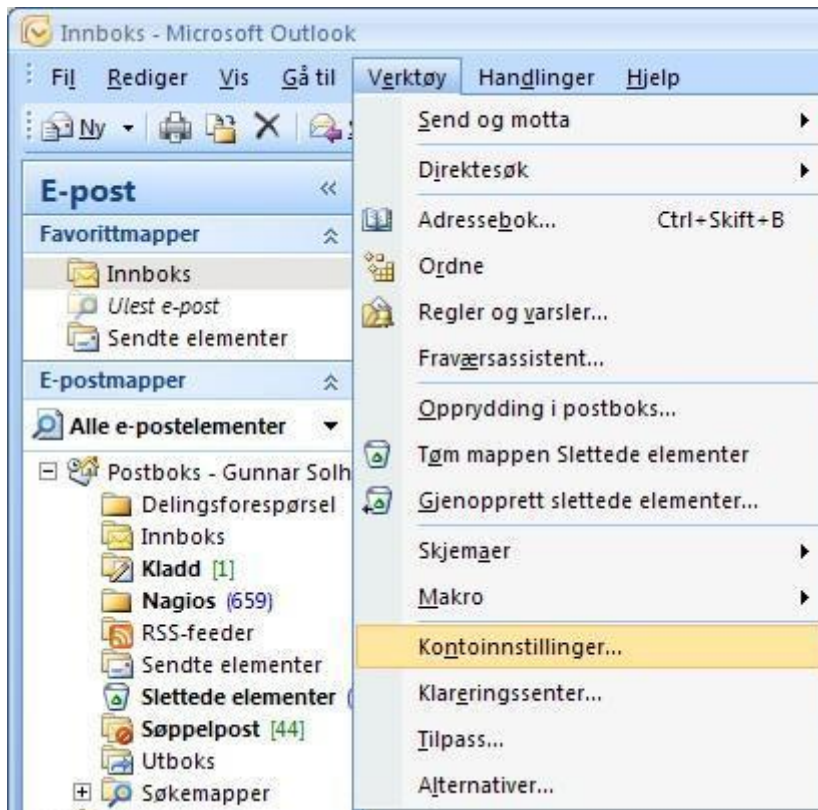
Innboks - Microsoft Outlook

Fil Rediger Vis Gå til Verktøy Handlinger Hjelp

Ny

E-post

Favorittmapper

Innboks

Ulest e-post

Sendte elementer

E-postmapper

Alle e-postelementer

Postboks - Gunnar Solh

Delingsforespørsel

Innboks

Kladd [1]

Nagios (659)

RSS-feeder

Sendte elementer

Slettede elementer (

Søppelpost [44]

Utboks

Søkemapper

Send og motta

Direktesøk

Adressebok... Ctrl+Skift+B

Ordne

Regler og varsler...

Fraværsassistent...

Opprydding i postboks...

Tøm mappen Slettede elementer

Gjenopprett slettede elementer...

Skjemaer

Makro

Kontoinnstillinger...

Klareringssenter...

Tilpass...

Alternativer...